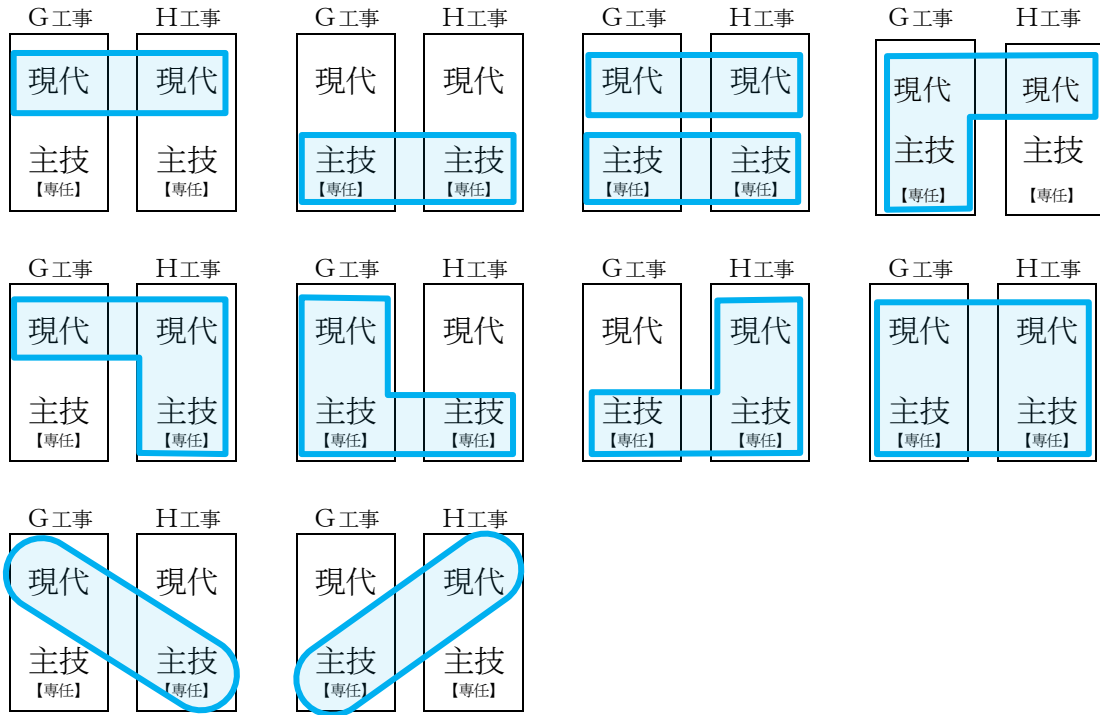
G工事 H工事
現代 現代
主技【専任】 主技【専任】

G工事 H工事
現代 現代
主技【専任】 主技【専任】

G工事 H工事
現代 現代
主技【専任】 主技【専任】

G工事 H工事
現代 現代
主技【専任】 主技【専任】

G工事 H工事
現代 現代
主技【専任】 主技【専任】

G工事 H工事
現代 現代
主技【専任】 主技【専任】

G工事 H工事
現代 現代
主技【専任】 主技【専任】

G工事 H工事
現代 現代
主技【専任】 主技【専任】

G工事 H工事
現代 現代
主技【専任】 主技【専任】

G工事 H工事
現代 現代
主技【専任】 主技【専任】